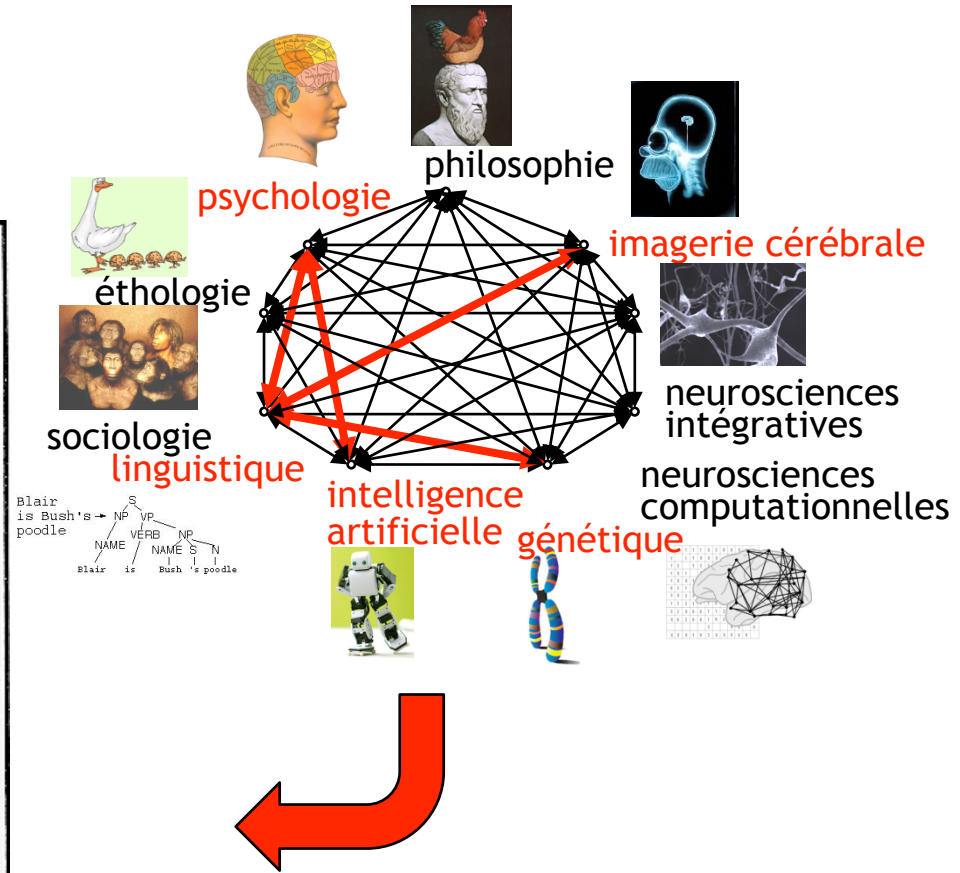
philosophie

psychologie

imagerie cérébrale

éthologie

neurosciences intégratives

sociologie

linguistique

neurosciences computationnelles

intelligence artificielle

génétique

Blair is Bush's poodle

S

NP

VP

NAME

VERB

NP

NAME

S

N

Blair

is

Bush

's

poodle